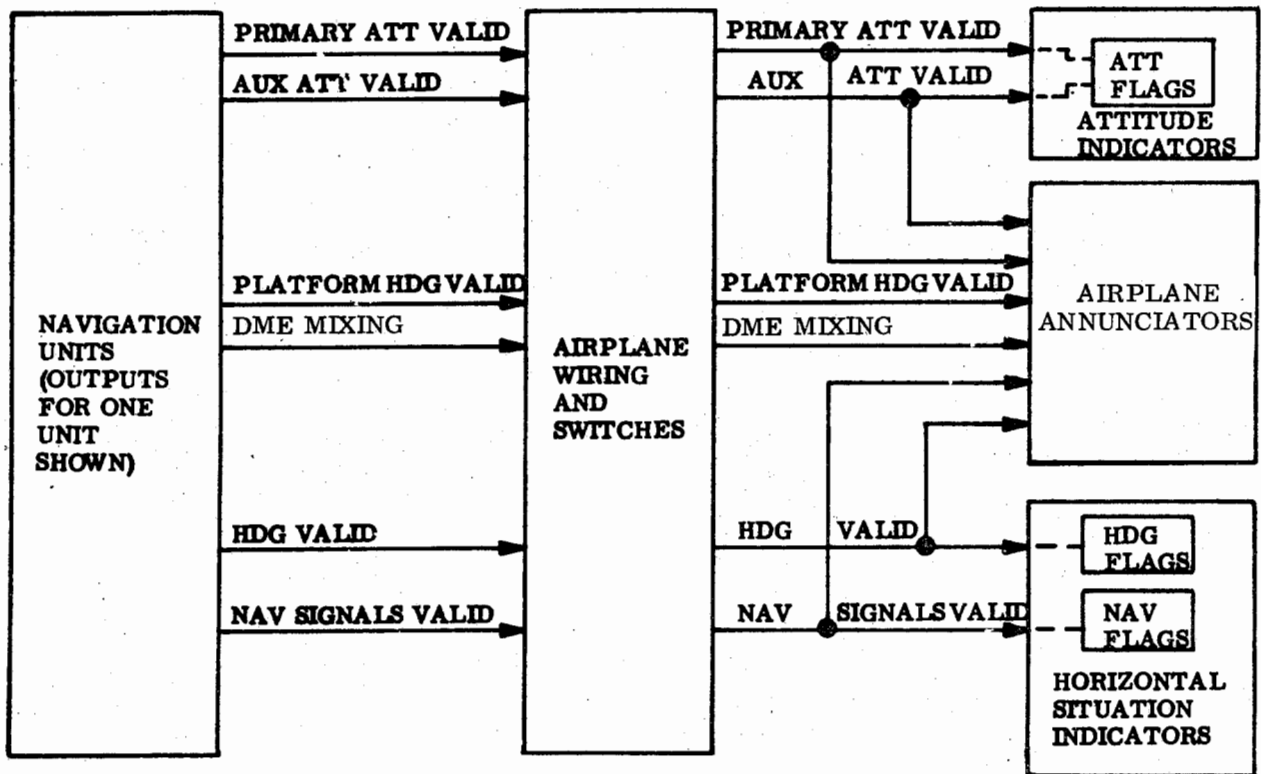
NAVIGATION UNITS (OUTPUTS FOR ONE UNIT SHOWN)

PRIMARY ATT VALID

AUX ATT VALID

PLATFORM HDG VALID

DME MIXING

HDG VALID

NAV SIGNALS VALID

AIRPLANE WIRING AND SWITCHES

PRIMARY ATT VALID

AUX ATT VALID

PLATFORM HDG VALID

DME MIXING

HDG VALID

NAV SIGNALS VALID

ATT FLAGS

ATTITUDE INDICATORS

AIRPLANE ANNUNCIATORS

HDG FLAGS

NAV FLAGS

HORIZONTAL SITUATION INDICATORS